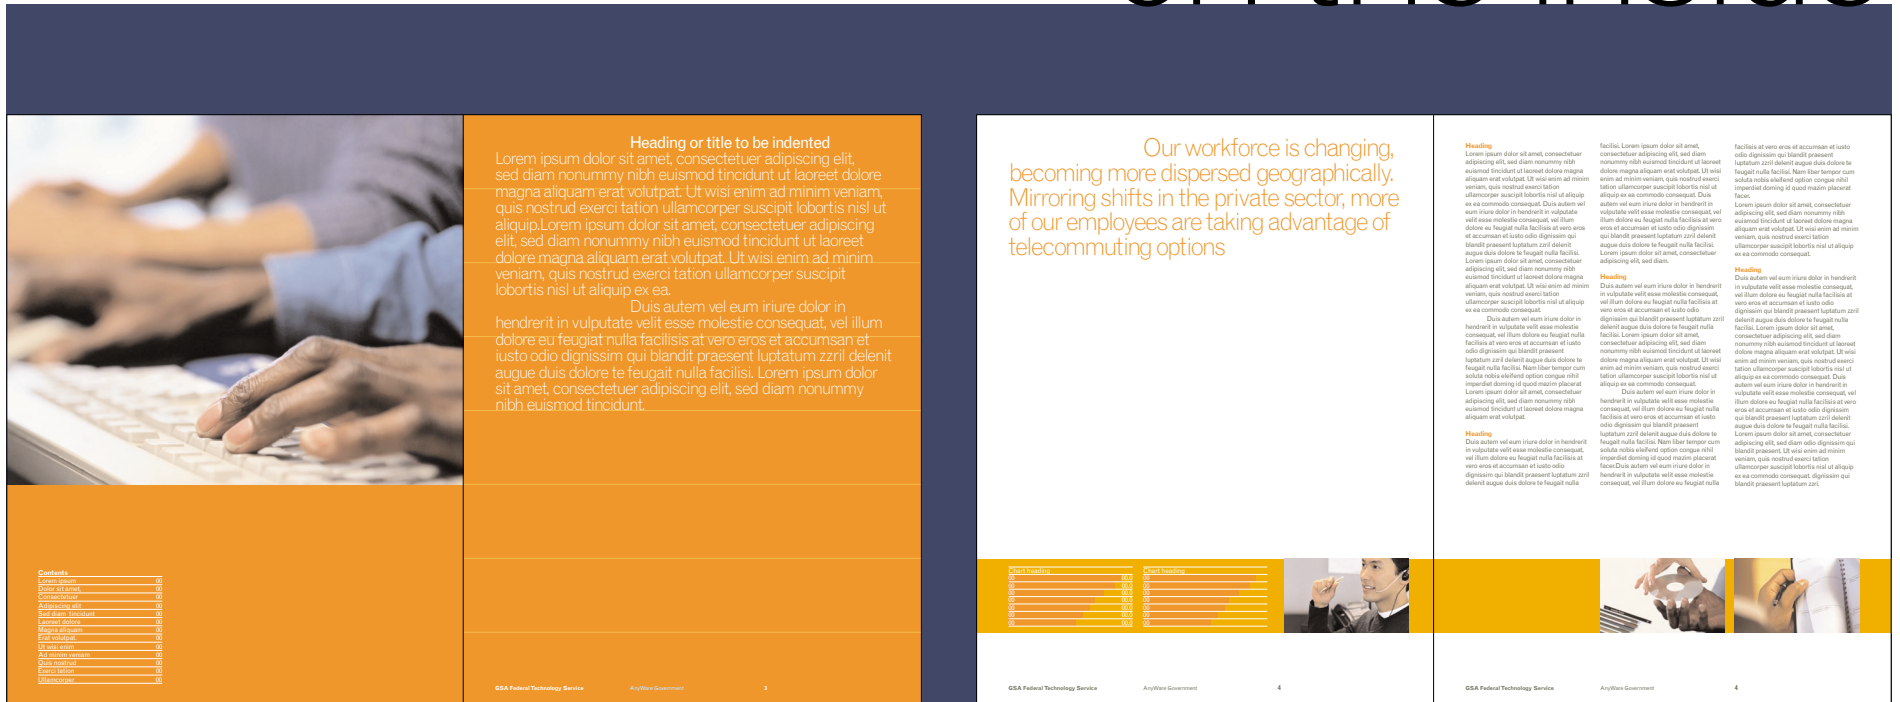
Heading or title to be indented
Lorem ipsum dolor sit amet, consectetuer adipiscing elit, sed diam nonummy nibh euismod tincidunt ut laoreet dolore magna aliquam erat volutpat. Ut wisi enim ad minim veniam, quis nostrud exerci tation ullamcorper suscipit lobortis nisl ut aliquip.Lorem ipsum dolor sit amet, consectetuer adipiscing elit, sed diam nonummy nibh euismod tincidunt ut laoreet dolore magna aliquam erat volutpat. Ut wisi enim ad minim veniam, quis nostrud exerci tation ullamcorper suscipit lobortis nisl ut aliquip ex ea.

Duis autem vel eum iriure dolor in hendrerit in vulputate velit esse molestie consequat, vel illum dolore eu feugiat nulla facilisis at vero eros et accumsan et iusto odio dignissim qui blandit praesent luptatum zzril delenit augue duis dolore te feugait nulla facilisi. Lorem ipsum dolor sit amet, consectetuer adipiscing elit, sed diam nonummy nibh euismod tincidunt.

Contents
Lorem ipsum 00
Dolor sit amet, 00
Consectetuer 00
Adipiscing elit 00
Sed diam tincidunt 00
Laoreet dolore 00
Magna aliquam 00
Erat volutpat. 00
Ut wisi enim 00
Ad minim veniam 00
Quis nostrud 00
Exerci tation 00
Ullamcorper 00

GSA Federal Technology Service AnyWare Government 3

Our workforce is changing, becoming more dispersed geographically. Mirroring shifts in the private sector, more of our employees are taking advantage of telecommuting options

Chart heading
Chart heading

GSA Federal Technology Service AnyWare Government 4

Heading
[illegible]

Heading
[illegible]

Heading
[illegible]

Heading
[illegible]

GSA Federal Technology Service AnyWare Government 4